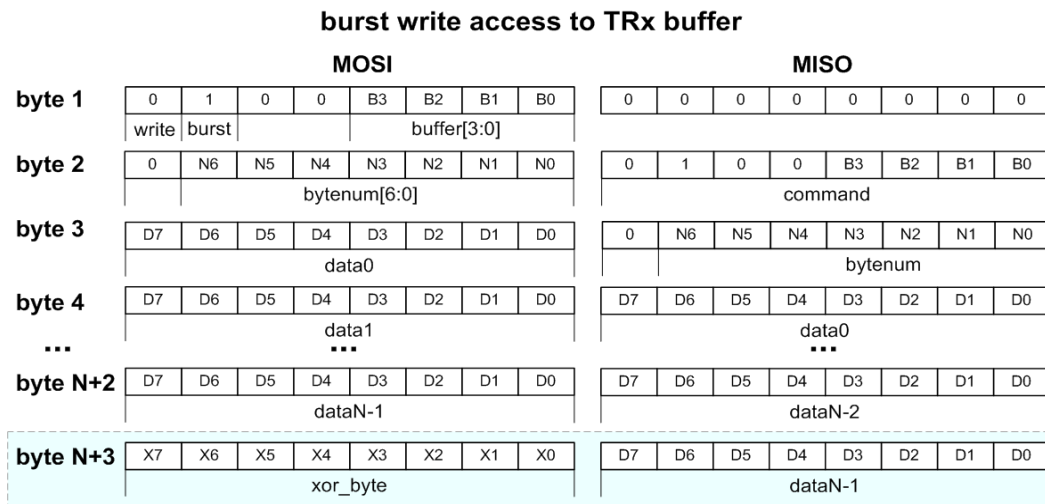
burst write access to TRx buffer

MOSI

MISO

byte 1

| 0 | 1 | 0 | 0 | B3 | B2 | B1 | B0 |
|---|---|---|---|---|---|---|---|
| write | burst | | | buffer[3:0] | | | |

| 0 | 0 | 0 | 0 | 0 | 0 | 0 | 0 |
|---|---|---|---|---|---|---|---|

byte 2

| 0 | N6 | N5 | N4 | N3 | N2 | N1 | N0 |
|---|---|---|---|---|---|---|---|
| | bytenum[6:0] | | | | | | |

| 0 | 1 | 0 | 0 | B3 | B2 | B1 | B0 |
|---|---|---|---|---|---|---|---|
| command | | | | | | | |

byte 3

| D7 | D6 | D5 | D4 | D3 | D2 | D1 | D0 |
|---|---|---|---|---|---|---|---|
| data0 | | | | | | | |

| 0 | N6 | N5 | N4 | N3 | N2 | N1 | N0 |
|---|---|---|---|---|---|---|---|
| | bytenum | | | | | | |

byte 4

| D7 | D6 | D5 | D4 | D3 | D2 | D1 | D0 |
|---|---|---|---|---|---|---|---|
| data1 | | | | | | | |

| D7 | D6 | D5 | D4 | D3 | D2 | D1 | D0 |
|---|---|---|---|---|---|---|---|
| data0 | | | | | | | |

...

...

...

byte N+2

| D7 | D6 | D5 | D4 | D3 | D2 | D1 | D0 |
|---|---|---|---|---|---|---|---|
| dataN-1 | | | | | | | |

| D7 | D6 | D5 | D4 | D3 | D2 | D1 | D0 |
|---|---|---|---|---|---|---|---|
| dataN-2 | | | | | | | |

byte N+3

| X7 | X6 | X5 | X4 | X3 | X2 | X1 | X0 |
|---|---|---|---|---|---|---|---|
| xor_byte | | | | | | | |

| D7 | D6 | D5 | D4 | D3 | D2 | D1 | D0 |
|---|---|---|---|---|---|---|---|
| dataN-1 | | | | | | | |